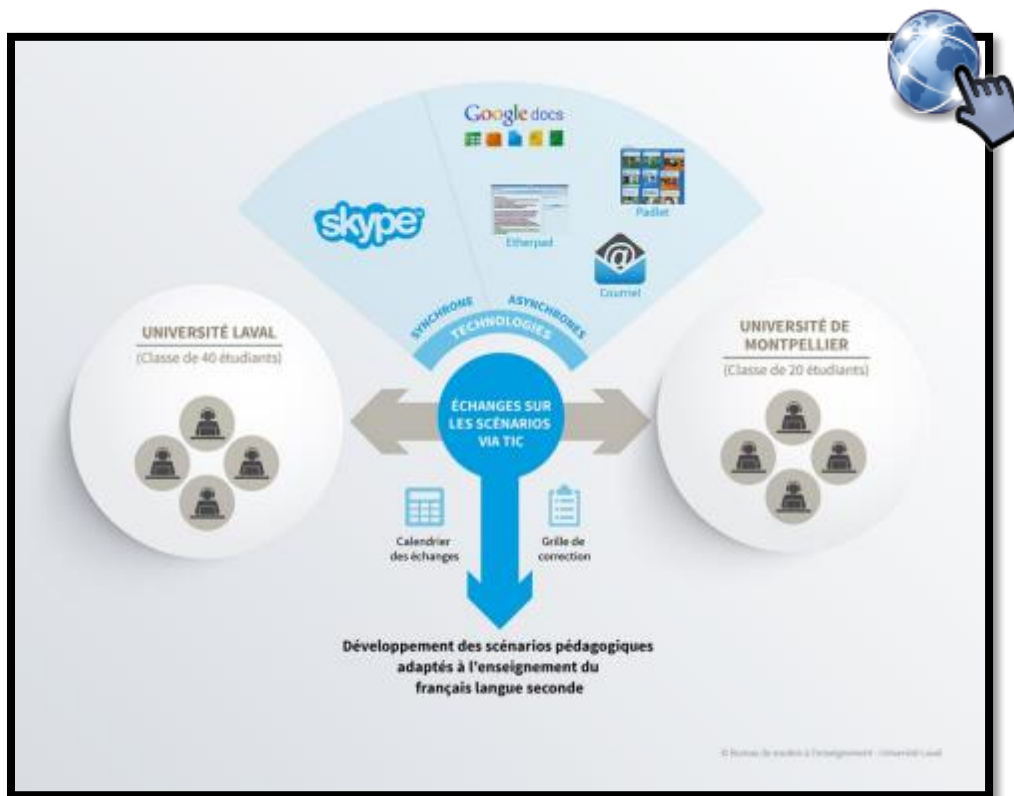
Google docs

skype

Etherpad

Padlet

Courriel

SYNCHRONE

ASYNCHRONES

TECHNOLOGIES

UNIVERSITÉ LAVAL
(Classe de 40 étudiants)

UNIVERSITÉ DE MONTPELLIER
(Classe de 20 étudiants)

ÉCHANGES SUR LES SCÉNARIOS VIA TIC

Calendrier des échanges

Grille de correction

Développement des scénarios pédagogiques adaptés à l'enseignement du français langue seconde

© Bureau de soutien à l'enseignement - Université Laval